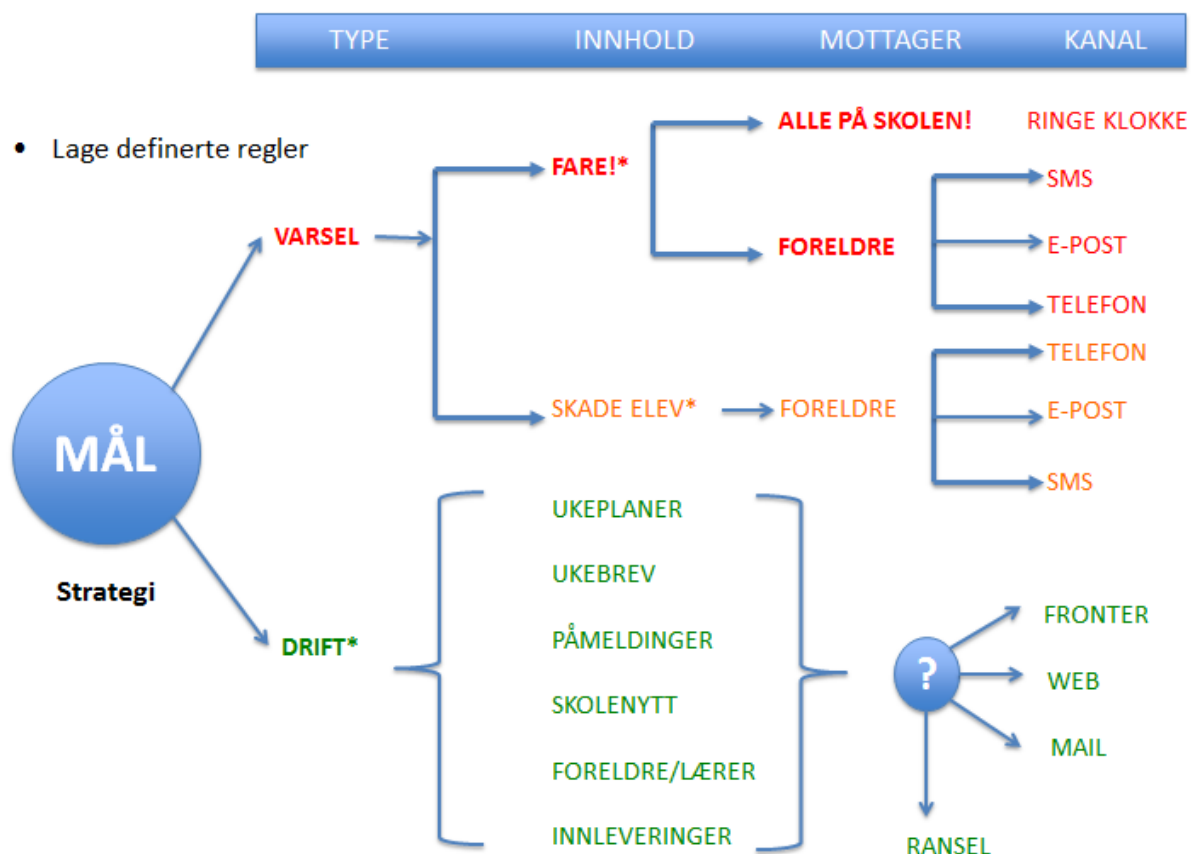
TYPE INNHOLD MOTTAGER KANAL

• Lage definerte regler

MÅL

Strategi

VARSEL

FARE!*

ALLE PÅ SKOLEN!

RINGE KLOKKE

FORELDRE

SMS

E-POST

TELEFON

SKADE ELEV*

FORELDRE

TELEFON

E-POST

SMS

DRIFT*

UKEPLANER

UKEBREV

PÅMELDINGER

SKOLENYTT

FORELDRE/LÆRER

INNLEVERINGER

?

FRONTER

WEB

MAIL

RANSEL